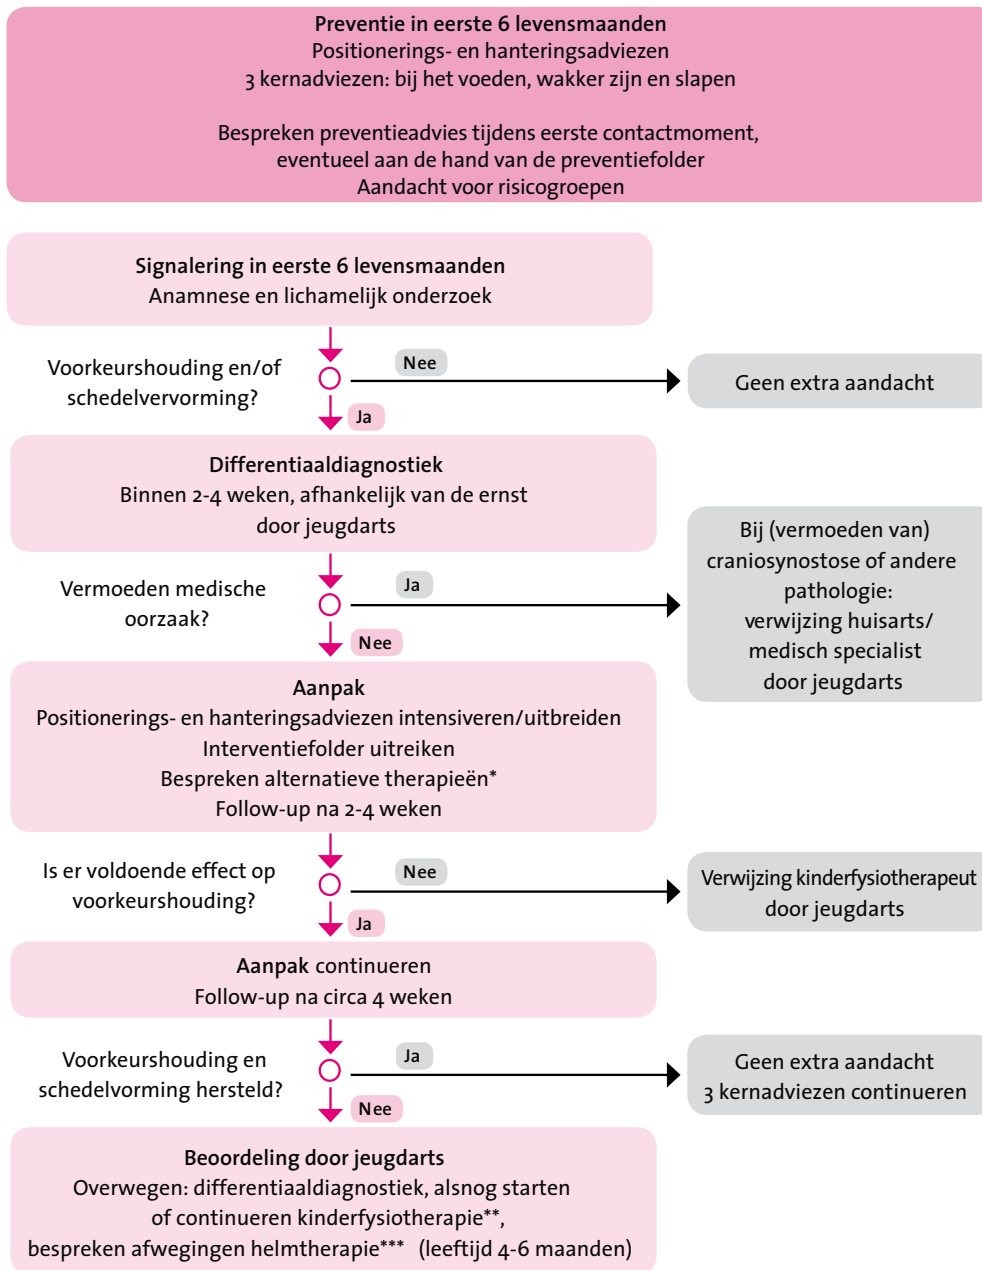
**Preventie in eerste 6 levensmaanden**
Positionerings- en hanteringsadviezen
3 kernadviezen: bij het voeden, wakker zijn en slapen

Bespreken preventieadvies tijdens eerste contactmoment, eventueel aan de hand van de preventiefolder
Aandacht voor risicogroepen

**Signalering in eerste 6 levensmaanden**
Anamnese en lichamelijk onderzoek

Voorkeurshouding en/of schedelvervorming?

Nee

Geen extra aandacht

Ja

**Differentiaaldiagnostiek**
Binnen 2-4 weken, afhankelijk van de ernst door jeugdarts

Vermoeden medische oorzaak?

Ja

Bij (vermoeden van) craniosynostose of andere pathologie: verwijzing huisarts/ medisch specialist door jeugdarts

Nee

**Aanpak**
Positionerings- en hanteringsadviezen intensiveren/uitbreiden
Interventiefolder uitreiken
Bespreken alternatieve therapieën*
Follow-up na 2-4 weken

Is er voldoende effect op voorkeurshouding?

Nee

Verwijzing kinderfysiotherapeut door jeugdarts

Ja

**Aanpak** continueren
Follow-up na circa 4 weken

Voorkeurshouding en schedelvorming hersteld?

Ja

Geen extra aandacht
3 kernadviezen continueren

Nee

**Beoordeling door jeugdarts**
Overwegen: differentiaaldiagnostiek, alsnog starten of continueren kinderfysiotherapie**, bespreken afwegingen helmtherapie*** (leeftijd 4-6 maanden)